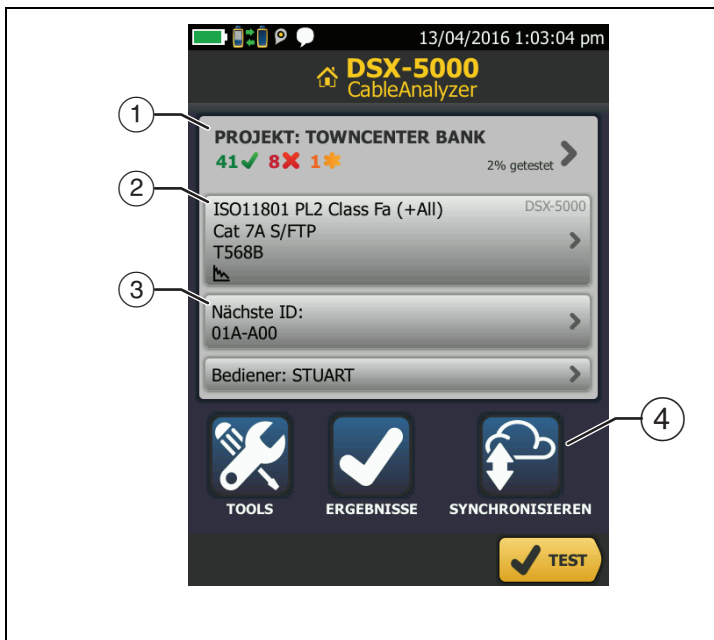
13/04/2016 1:03:04 pm

DSX-5000
CableAnalyzer

①
PROJEKT: TOWNCENTER BANK
41 ✓ 8 ✗ 1 ✱
2% getestet

②
ISO11801 PL2 Class Fa (+All)
DSX-5000
Cat 7A S/FTP
T568B

③
Nächste ID:
01A-A00

Bediener: STUART

④

TOOLS
ERGEBNISSE
SYNCHRONISIEREN

TEST